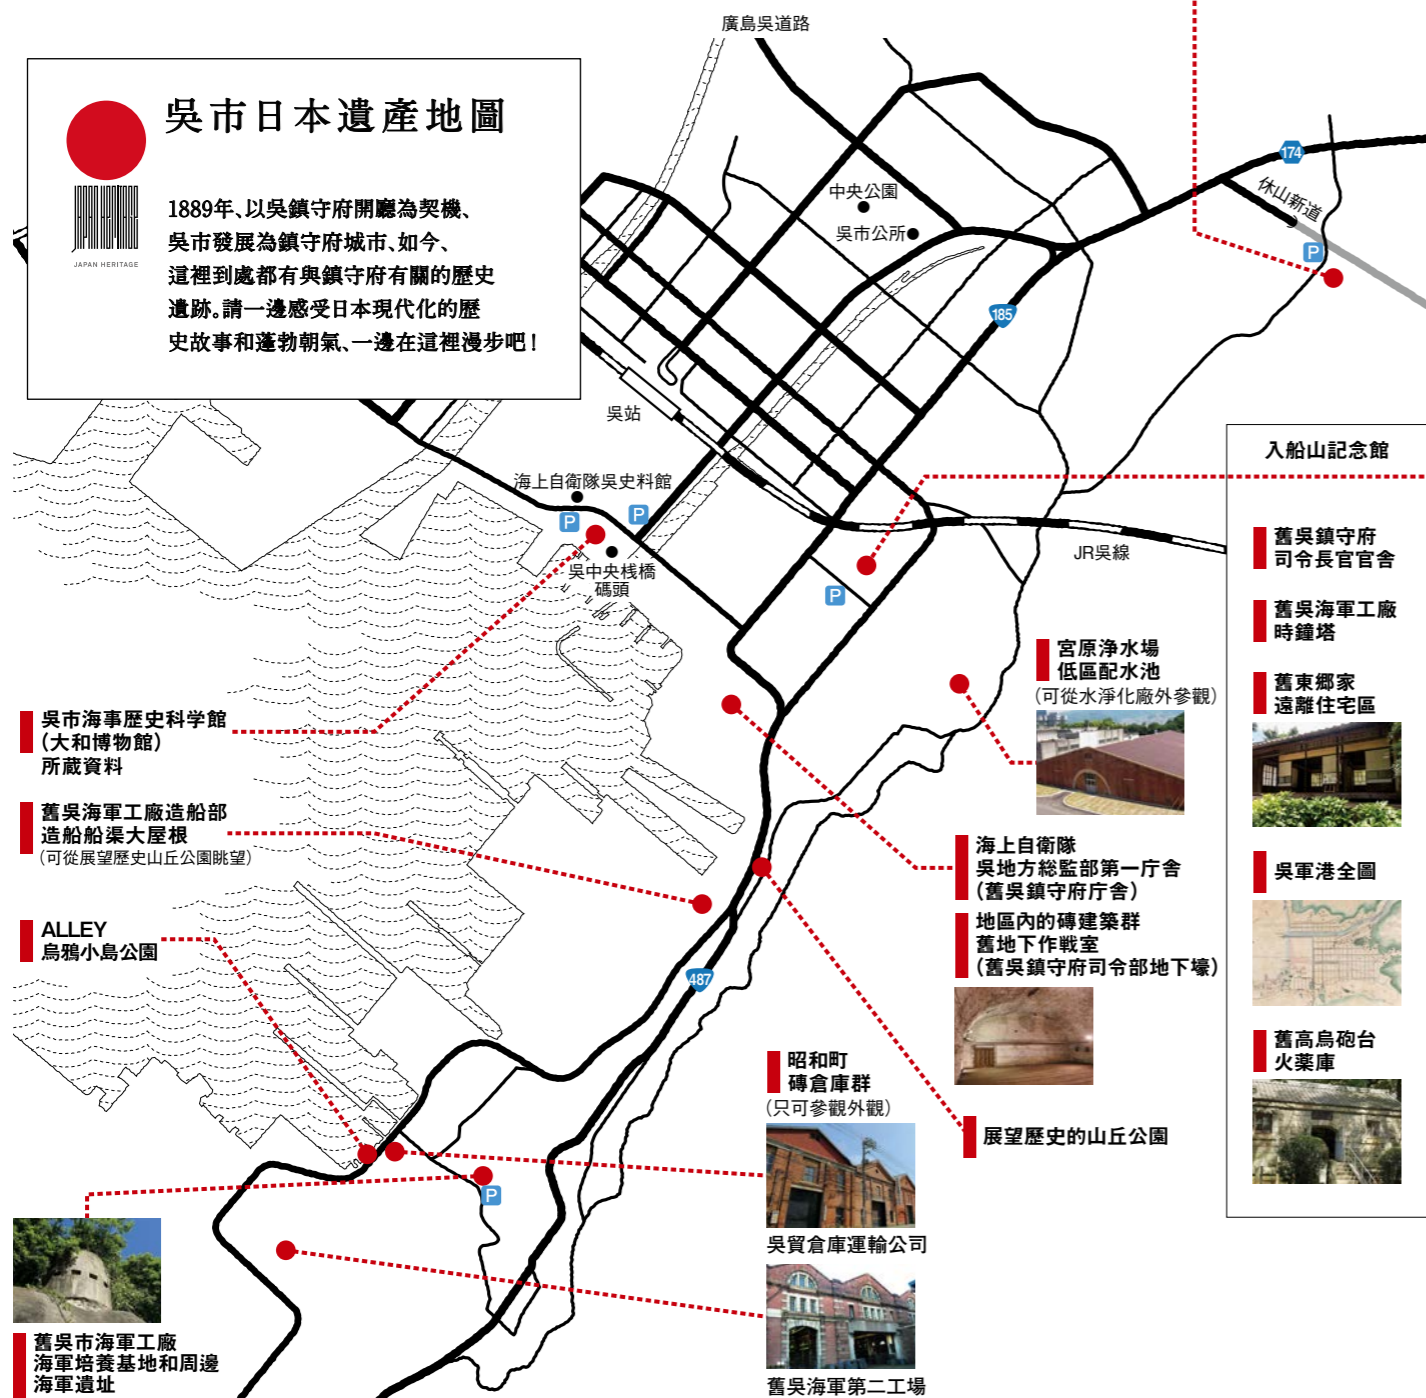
吳市日本遺產地圖

JAPAN HERITAGE

1889年、以吳鎮守府開廳為契機、吳市發展為鎮守府城市、如今、這裡到處都有與鎮守府有關的歷史遺跡。請一邊感受日本現代化的歷史故事和蓬勃朝氣、一邊在這裡漫步吧！

廣島吳道路

中央公園

吳市公所

174

休山新道

P

185

吳站

海上自衛隊吳史料館

P

P

吳中央棧橋碼頭

JR吳線

P

入船山記念館

舊吳鎮守府司令長官官舍

舊吳海軍工廠時鐘塔

舊東鄉家遠離住宅區

吳軍港全圖

舊高烏砲台火藥庫

宮原浄水場低區配水池
（可從水淨化廠外參觀）

海上自衛隊吳地方総監部第一庁舎
（舊吳鎮守府庁舎）

地區內的磚建築群舊地下作戰室
（舊吳鎮守府司令部地下壕）

展望歷史的山丘公園

吳市海事歷史科学館
（大和博物館）
所蔵資料

舊吳海軍工廠造船部造船船渠大屋根
（可從展望歷史山丘公園眺望）

ALLEY
烏鴉小島公園

487

昭和町磚倉庫群
（只可參觀外觀）

P

吳貿倉庫運輸公司

舊吳海軍第二工場

舊吳市海軍工廠海軍培養基地和周邊海軍遺址